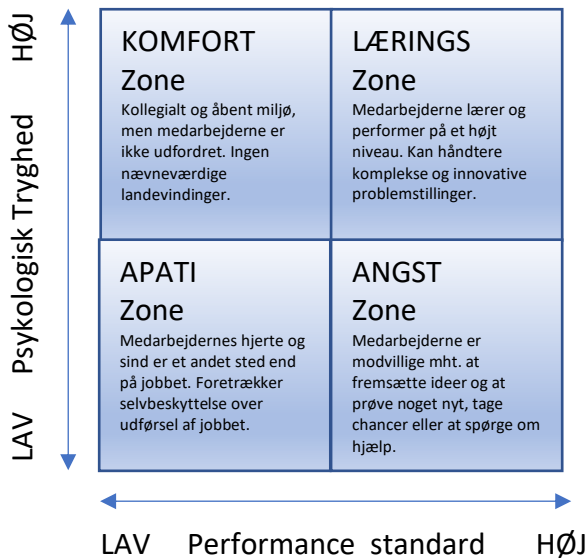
HØJ

Psykologisk Tryghed

LAV

KOMFORT
Zone
Kollegialt og åbent miljø, men medarbejderne er ikke udfordret. Ingen nævneværdige landevindinger.

LÆRINGS
Zone
Medarbejderne lærer og performer på et højt niveau. Kan håndtere komplekse og innovative problemstillinger.

APATI
Zone
Medarbejdernes hjerte og sind er et andet sted end på jobbet. Foretrækker selvbeskyttelse over udførsel af jobbet.

ANGST
Zone
Medarbejderne er modvillige mht. at fremsætte ideer og at prøve noget nyt, tage chancer eller at spørge om hjælp.

LAV Performance standard HØJ